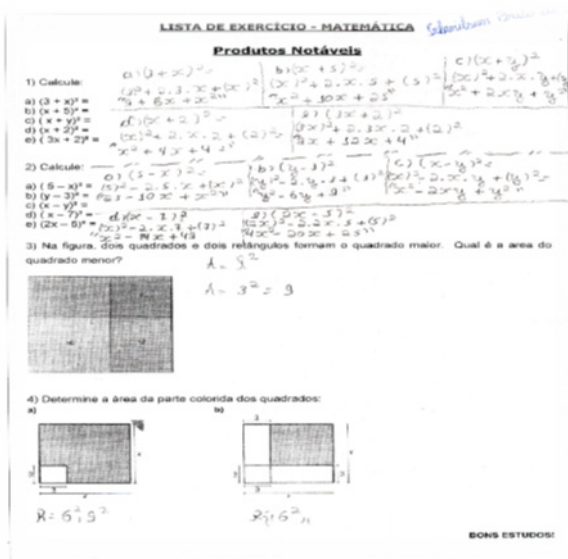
LISTA DE EXERCÍCIO - MATEMÁTICA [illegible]

Produtos Notáveis

1) Calcule:
a) $(3+x)^2$ =
b) $(x+5)^2$ =
c) $(x+y)^2$ =
d) $(x+2)^2$ =
e) $(3x+2)^2$ =

a) $(3+x)^2$ = $(3)^2+2.3.x+(x)^2$ = $9+6x+x^2$
b) $(x+5)^2$ = $(x)^2+2.x.5+(5)^2$ = $x^2+10x+25$
c) $(x+y)^2$ = $(x)^2+2.x.y+(y)^2$ = $x^2+2xy+y^2$
d) $(x+2)^2$ = $(x)^2+2.x.2+(2)^2$ = $x^2+4x+4$
e) $(3x+2)^2$ = $(3x)^2+2.3x.2+(2)^2$ = $9x^2+12x+4$

2) Calcule:
a) $(5-x)^2$ =
b) $(y-3)^2$ =
c) $(x-y)^2$ =
d) $(x-7)^2$ =
e) $(2x-5)^2$ =

a) $(5-x)^2$ = $(5)^2-2.5.x+(x)^2$ = $25-10x+x^2$
b) $(y-3)^2$ = $(y)^2-2.y.3+(3)^2$ = $y^2-6y+9$
c) $(x-y)^2$ = $(x)^2-2.x.y+(y)^2$ = $x^2-2xy+y^2$
d) $(x-7)^2$ = $(x)^2-2.x.7+(7)^2$ = $x^2-14x+49$
e) $(2x-5)^2$ = $(2x)^2-2.2x.5+(5)^2$ = $4x^2-20x+25$

3) Na figura, dois quadrados e dois retângulos formam o quadrado maior. Qual é a área do quadrado menor?

$A=3^2$
$A=3^2=9$

4) Determine a área da parte colorida dos quadrados:
a)
b)

$A=6^2, 3^2$
$A=6^2$

BONS ESTUDOS!